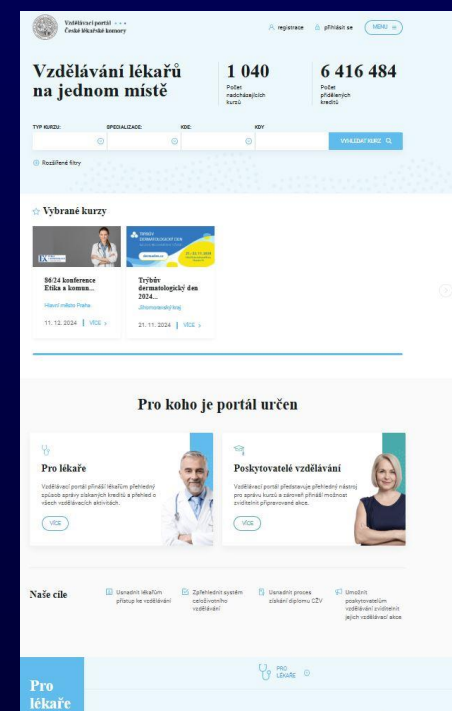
Vzdělávací portál
České lékařské komory

registrace přihlásit se MENU

Vzdělávání lékařů na jednom místě

1 040
Počet nadcházejících kurzů

6 416 484
Počet přidělených kreditů

TYP KURZU: SPECIALIZACE: KDE: KDY

VYHLEDAT KURZ

Rozšířené filtry

Vybrané kurzy

86/24 konference Etika a komun...
Hlavní město Praha
11. 12. 2024 | VÍCE

Trýbův dermatologický den 2024...
Jihomoravský kraj
21. 11. 2024 | VÍCE

Pro koho je portál určen

Pro lékaře
Vzdělávací portál přináší lékařům přehledný způsob správy získaných kreditů a přehled o všech vzdělávacích aktivitách.
VÍCE

Poskytovatelé vzdělávání
Vzdělávací portál představuje přehledný nástroj pro správu kurzů a zároveň přináší možnost zviditelnit připravované akce.
VÍCE

Naše cíle

Usnadnit lékařům přístup ke vzdělávání

Zpřehlednit systém celoživotního vzdělávání

Usnadnit proces získání diplomu CŽV

Umožnit poskytovatelům vzdělávání zviditelnit jejich vzdělávací akce

Pro lékaře

PRO LÉKAŘE